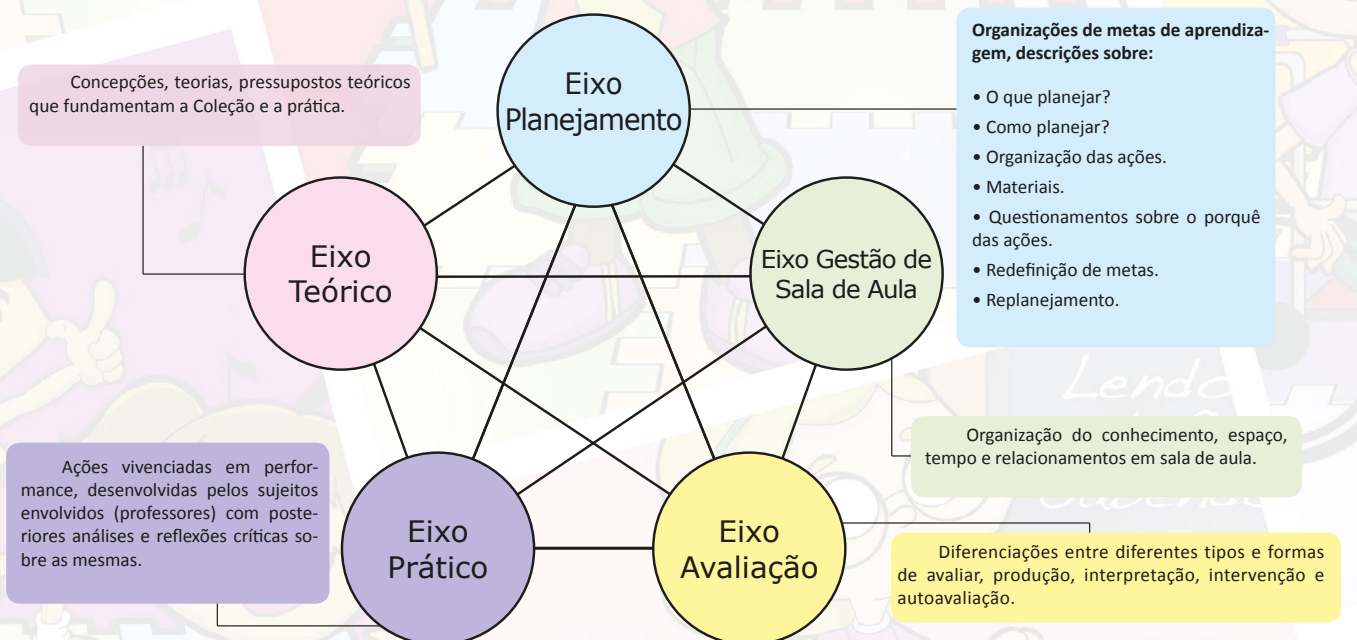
Concepções, teorias, pressupostos teóricos que fundamentam a Coleção e a prática.

Eixo Planejamento

Organizações de metas de aprendizagem, descrições sobre:

• O que planejar?
• Como planejar?
• Organização das ações.
• Materiais.
• Questionamentos sobre o porquê das ações.
• Redefinição de metas.
• Replanejamento.

Eixo Teórico

Eixo Gestão de Sala de Aula

Organização do conhecimento, espaço, tempo e relacionamentos em sala de aula.

Ações vivenciadas em performance, desenvolvidas pelos sujeitos envolvidos (professores) com posteriores análises e reflexões críticas sobre as mesmas.

Eixo Prático

Eixo Avaliação

Diferenciações entre diferentes tipos e formas de avaliar, produção, interpretação, intervenção e autoavaliação.